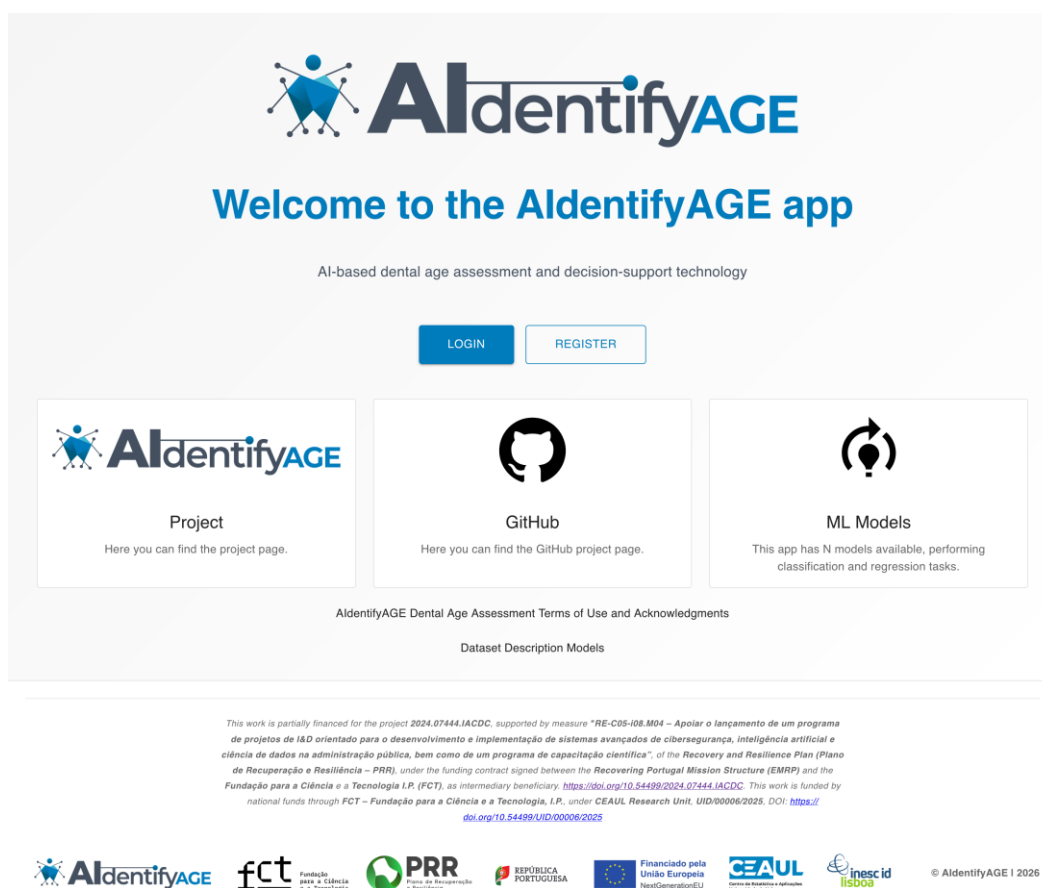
AIdentifyAGE

Welcome to the AIdentifyAGE app

AI-based dental age assessment and decision-support technology

LOGIN REGISTER

AIdentifyAGE

Project

Here you can find the project page.

GitHub

Here you can find the GitHub project page.

ML Models

This app has N models available, performing classification and regression tasks.

AIdentifyAGE Dental Age Assessment Terms of Use and Acknowledgments

Dataset Description Models

This work is partially financed for the project 2024.07444.IACDC, supported by measure "RE-C05-i08.M04 – Apoiar o lançamento de um programa de projetos de I&D orientado para o desenvolvimento e implementação de sistemas avançados de cibersegurança, inteligência artificial e ciência de dados na administração pública, bem como de um programa de capacitação científica", of the Recovery and Resilience Plan (Plano de Recuperação e Resiliência – PRR), under the funding contract signed between the Recovering Portugal Mission Structure (EMRP) and the Fundação para a Ciência e a Tecnologia I.P. (FCT), as intermediary beneficiary. https://doi.org/10.54499/2024.07444.IACDC. This work is funded by national funds through FCT – Fundação para a Ciência e a Tecnologia, I.P., under CEAUL Research Unit, UID/00006/2025, DOI: https://doi.org/10.54499/UID/00006/2025

AIdentifyAGE fct Fundação para a Ciência e a Tecnologia PRR Plano de Recuperação e Resiliência REPÚBLICA PORTUGUESA Financiado pela União Europeia NextGenerationEU CEAUL Centro de Estatística e Aplicações inesc id lisboa © AIdentifyAGE | 2026